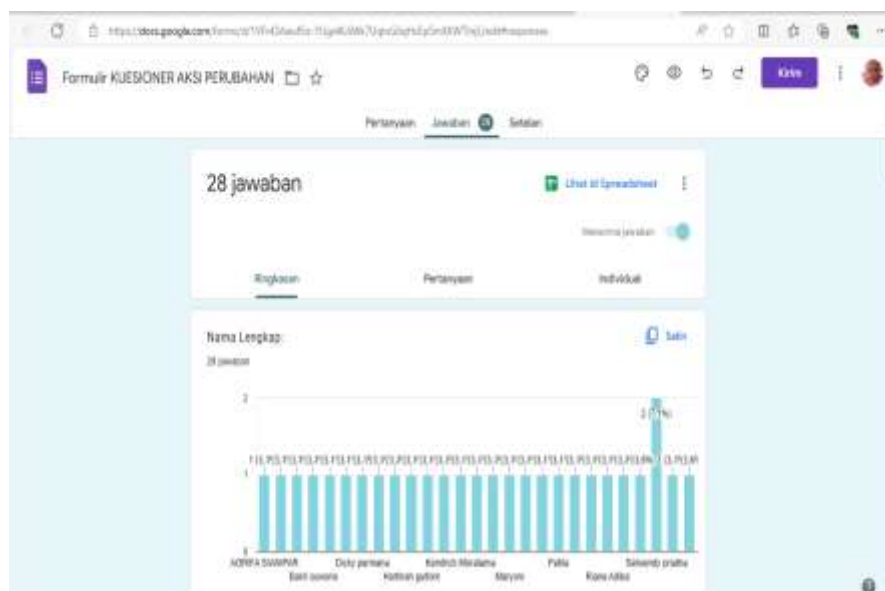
https://docs.google.com/forms/d/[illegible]/edit#responses

Formulir KUESIONER AKSI PERUBAHAN

Kirim

Pertanyaan Jawaban 28 Setelan

28 jawaban

Lihat di Spreadsheet

Menerima jawaban

Ringkasan Pertanyaan Individual

Nama Lengkap:

28 jawaban

Salin

2

1

2 (7,1%)

1 (3, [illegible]

0

ADRIFA SAMPAR Dicky permana Kendrich Mandaima Fallia Selvendi pradha

Badri sasono Kartikah gafiont Maryom Riana Adka